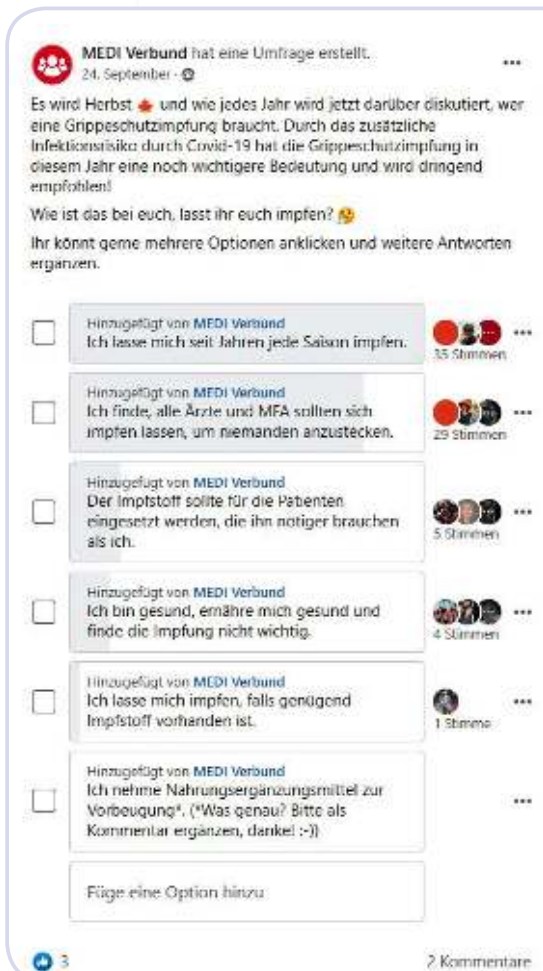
MEDI Verbund hat eine Umfrage erstellt.
24. September ·

Es wird Herbst und wie jedes Jahr wird jetzt darüber diskutiert, wer eine Grippeschutzimpfung braucht. Durch das zusätzliche Infektionsrisiko durch Covid-19 hat die Grippeschutzimpfung in diesem Jahr eine noch wichtigere Bedeutung und wird dringend empfohlen!

Wie ist das bei euch, lasst ihr euch impfen?

Ihr könnt gerne mehrere Optionen anklicken und weitere Antworten ergänzen.

Hinzugefügt von MEDI Verbund
Ich lasse mich seit Jahren jede Saison impfen.
35 Stimmen

Hinzugefügt von MEDI Verbund
Ich finde, alle Ärzte und MFA sollten sich impfen lassen, um niemanden anzustecken.
29 Stimmen

Hinzugefügt von MEDI Verbund
Der Impfstoff sollte für die Patienten eingesetzt werden, die ihn nötiger brauchen als ich.
5 Stimmen

Hinzugefügt von MEDI Verbund
Ich bin gesund, ernähre mich gesund und finde die Impfung nicht wichtig.
4 Stimmen

Hinzugefügt von MEDI Verbund
Ich lasse mich impfen, falls genügend Impfstoff vorhanden ist.
1 Stimme

Hinzugefügt von MEDI Verbund
Ich nehme Nahrungsergänzungsmittel zur Vorbeugung*. (*Was genau? Bitte als Kommentar ergänzen, danke! :-))

Füge eine Option hinzu

3

2 Kommentare